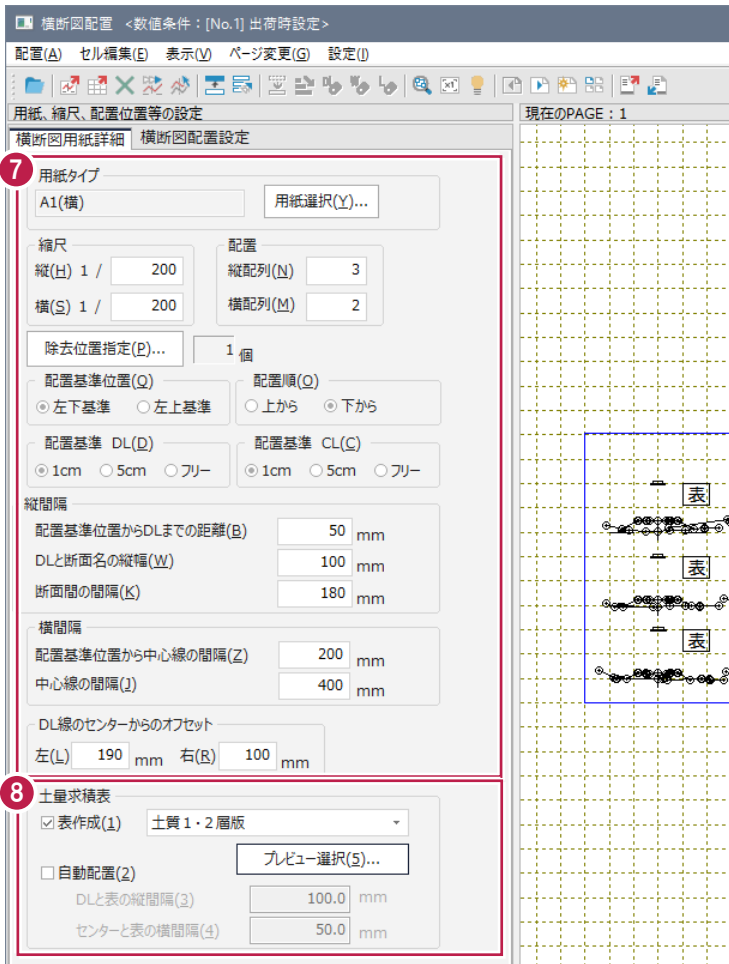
横断図配置 <数値条件：[No.1] 出荷時設定>

配置(A) セル編集(E) 表示(V) ページ変更(G) 設定(I)

用紙、縮尺、配置位置等の設定

現在のPAGE：1

横断図用紙詳細 横断図配置設定

7

用紙タイプ
A1(横)
用紙選択(Y)...

縮尺
縦(H) 1 / 200
横(S) 1 / 200

配置
縦配列(N) 3
横配列(M) 2

除去位置指定(P)... 1 個

配置基準位置(Q)
左下基準 左上基準

配置順(O)
上から 下から

配置基準 DL(D)
1cm 5cm フリー

配置基準 CL(C)
1cm 5cm フリー

縦間隔
配置基準位置からDLまでの距離(B) 50 mm
DLと断面名の縦幅(W) 100 mm
断面間の間隔(K) 180 mm

横間隔
配置基準位置から中心線の間隔(Z) 200 mm
中心線の間隔(J) 400 mm

DL線のセンターからのオフセット
左(L) 190 mm 右(R) 100 mm

8

土量求積表
表作成(1) 土質１・２層版
プレビュー選択(5)...
自動配置(2)
DLと表の縦間隔(3) 100.0 mm
センターと表の横間隔(4) 50.0 mm

表
表
表